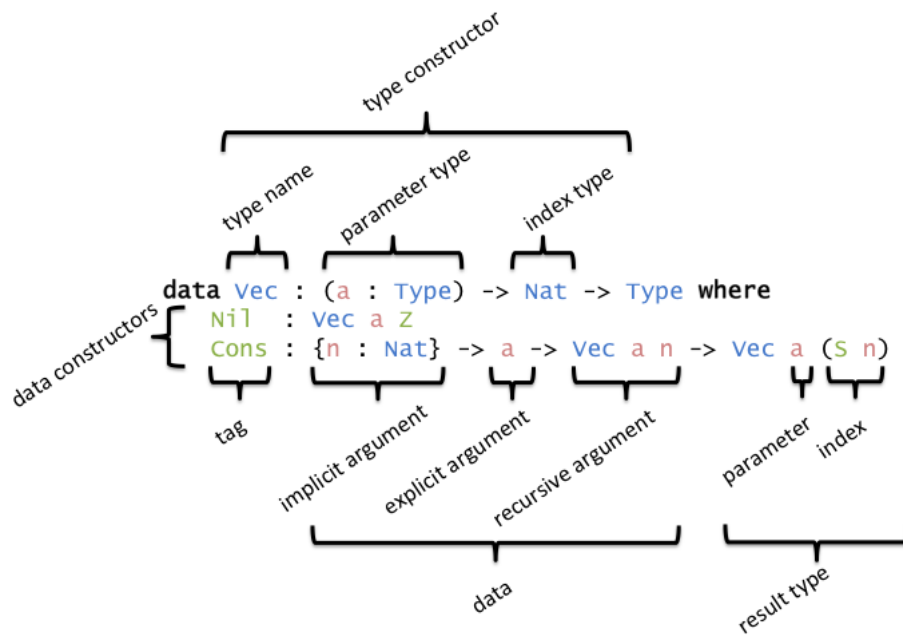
type constructor

type name

parameter type

index type

data Vec : (a : Type) -> Nat -> Type where
Nil : Vec a Z
Cons : {n : Nat} -> a -> Vec a n -> Vec a (S n)

data constructors

tag

implicit argument

explicit argument

recursive argument

parameter

index

data

result type